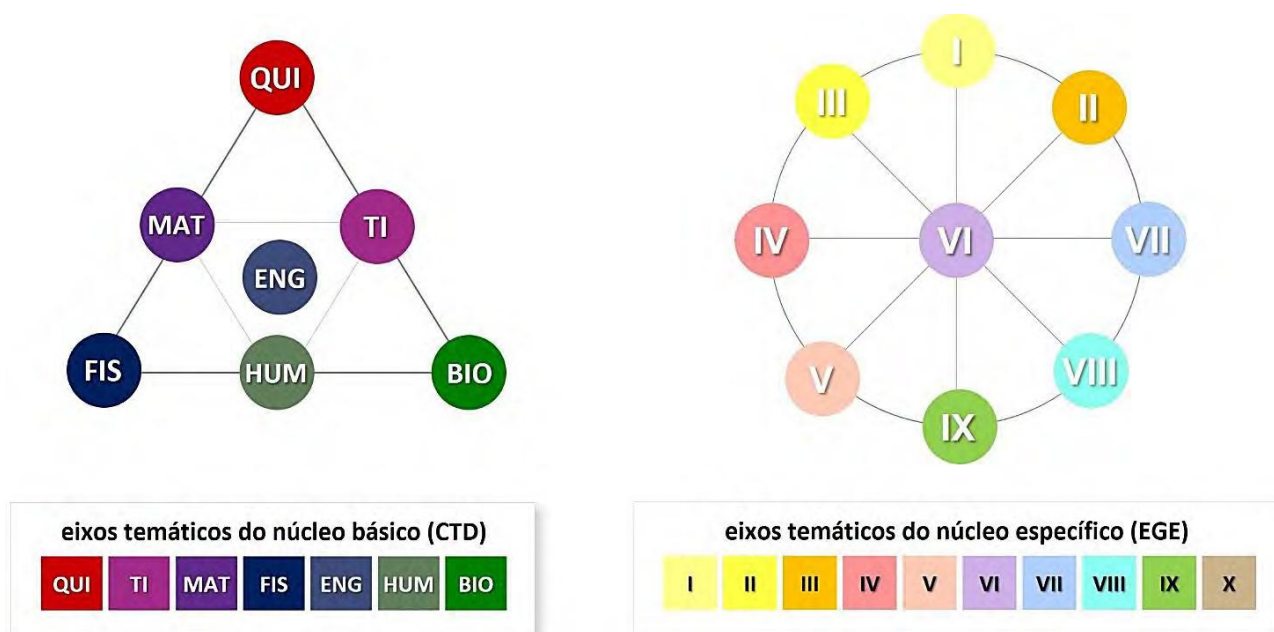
QUI

MAT

TI

ENG

FIS

HUM

BIO

I

III

II

IV

VI

VII

V

VIII

IX

eixos temáticos do núcleo básico (CTD)

| QUI | TI | MAT | FIS | ENG | HUM | BIO |
|---|---|---|---|---|---|---|

eixos temáticos do núcleo específico (EGE)

| I | II | III | IV | V | VI | VII | VIII | IX | X |
|---|---|---|---|---|---|---|---|---|---|